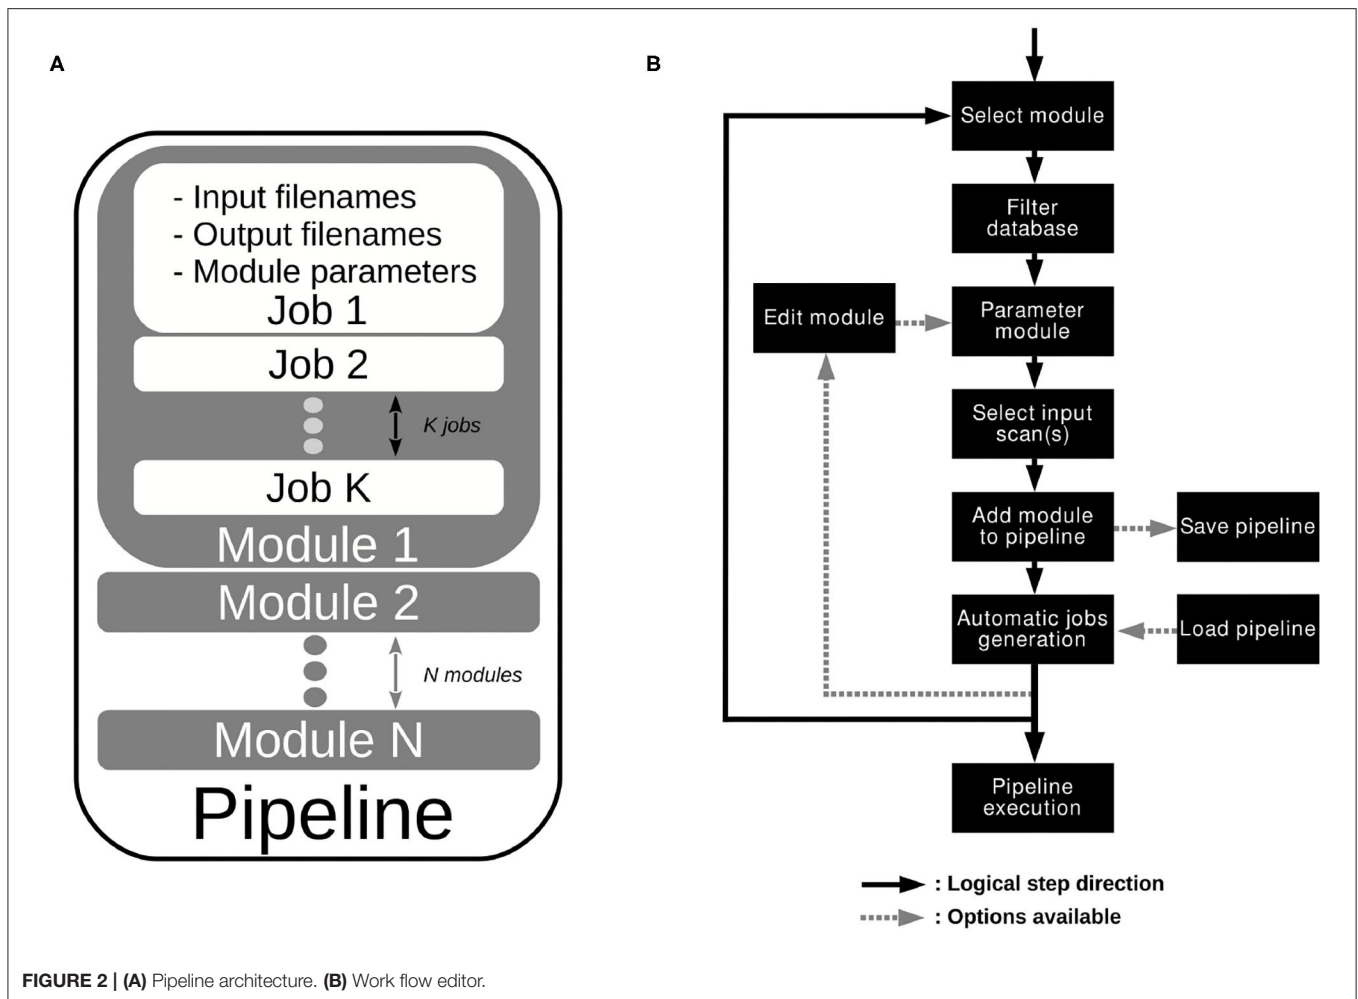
A

- Input filenames
- Output filenames
- Module parameters
Job 1

Job 2

K jobs

Job K

Module 1

Module 2

N modules

Module N

Pipeline

B

Select module

Filter database

Edit module

Parameter module

Select input scan(s)

Add module to pipeline

Save pipeline

Automatic jobs generation

Load pipeline

Pipeline execution

: Logical step direction
: Options available

FIGURE 2 | (A) Pipeline architecture. (B) Work flow editor.